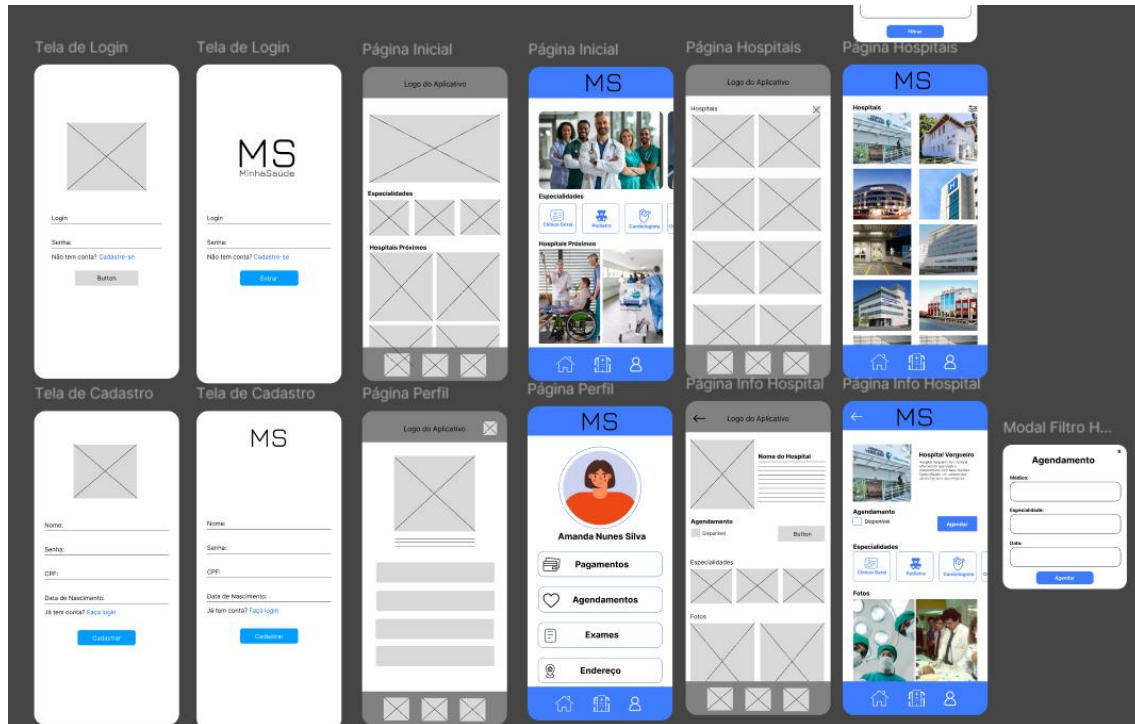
Filtrar

Tela de Login

Login

Senha:

Não tem conta? Cadastre-se

Button

Tela de Login

MS
MinhaSaúde

Login

Senha:

Não tem conta? Cadastre-se

Entrar

Página Inicial

Logo do Aplicativo

Especialidades

Hospitais Próximos

Página Inicial

MS

Especialidades

Clínico Geral

Pediatra

Cardiologista

Hospitais Próximos

Página Hospitais

Logo do Aplicativo

Hospitais

Página Hospitais

MS

Hospitais

Tela de Cadastro

Nome:

Senha:

CPF:

Data de Nascimento:

Já tem conta? Faça login

Cadastrar

Tela de Cadastro

MS

Nome:

Senha:

CPF:

Data de Nascimento:

Já tem conta? Faça login

Cadastrar

Página Perfil

Logo do Aplicativo

Página Perfil

MS

Amanda Nunes Silva

Pagamentos

Agendamentos

Exames

Endereço

Página Info Hospital

Logo do Aplicativo

Nome do Hospital

Agendamento

Disponível

Button

Especialidades

Fotos

Página Info Hospital

MS

Hospital Vergueiro

Agendamento

Disponível

Agendar

Especialidades

Clínico Geral

Pediatra

Cardiologista

Fotos

Modal Filtro H...

Agendamento

Médico:

Especialidade:

Data:

Agendar